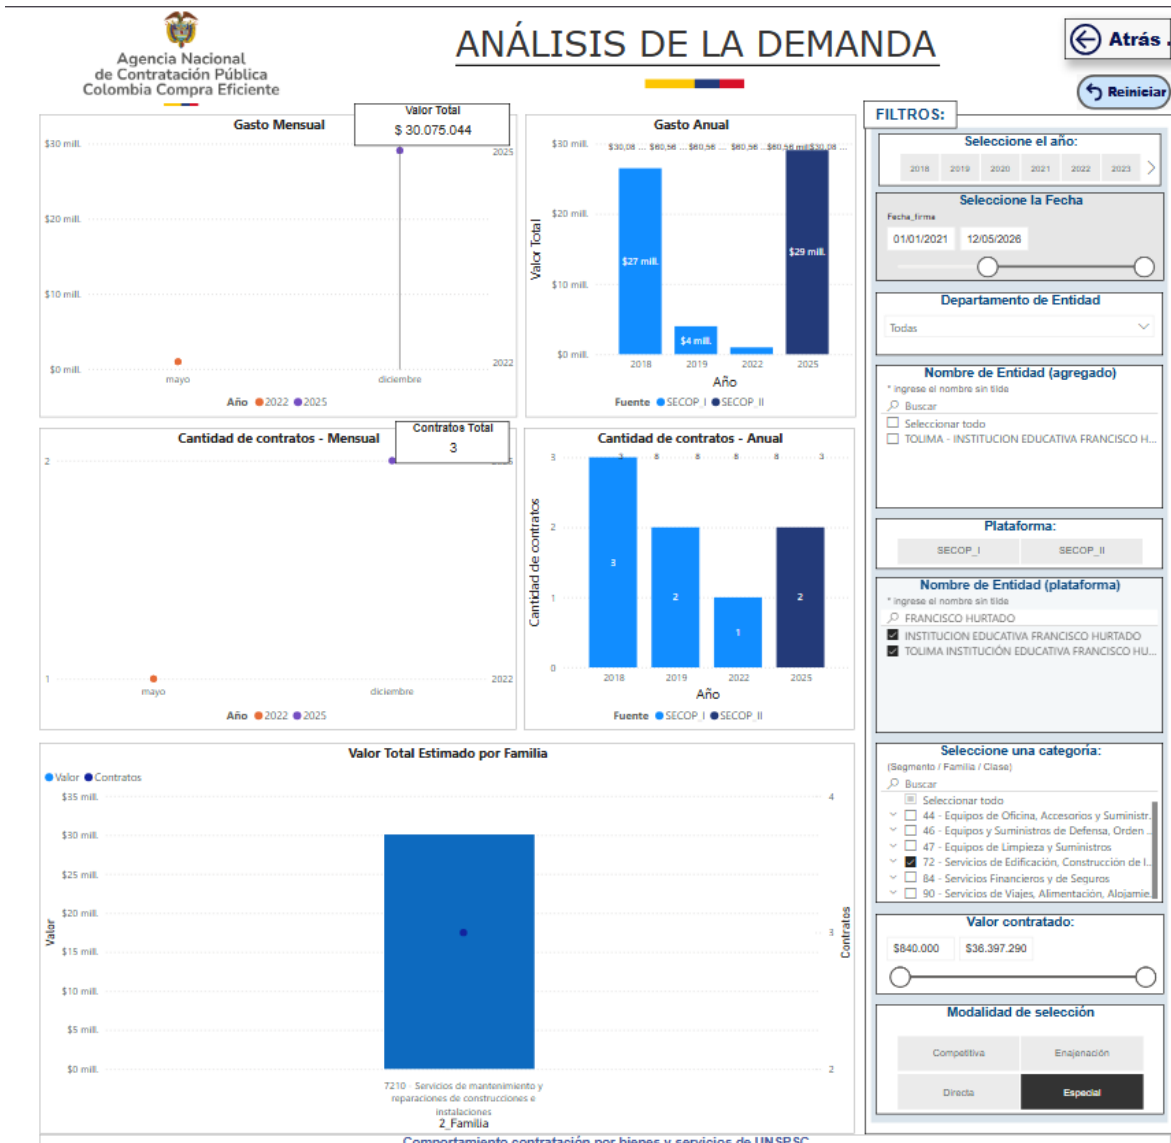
Agencia Nacional de Contratación Pública Colombia Compra Eficiente

ANÁLISIS DE LA DEMANDA

Atrás

Reiniciar

FILTROS:

Gasto Mensual

Valor Total
$ 30.075.044

$30 mill.
$20 mill.
$10 mill.
$0 mill.
2025
2022
mayo
diciembre
Año 2022 2025

Gasto Anual

$30 mill.
$20 mill.
$10 mill.
$0 mill.
Valor Total
$30,08 ... $60,56 ... $60,56 ... $60,56 ... $60,56 mill $30,08 ...
$27 mill.
$4 mill.
$29 mill.
2018
2019
2022
2025
Año
Fuente SECOP_I SECOP_II

Seleccione el año:
2018 2019 2020 2021 2022 2023

Seleccione la Fecha
Fecha_firma
01/01/2021
12/05/2026

Departamento de Entidad
Todas

Nombre de Entidad (agregado)
* ingrese el nombre sin tilde
Buscar
Seleccionar todo
TOLIMA - INSTITUCION EDUCATIVA FRANCISCO H...

Cantidad de contratos - Mensual

Contratos Total
3

2
1
2022
mayo
diciembre
Año 2022 2025

Cantidad de contratos - Anual

3
2
1
0
Cantidad de contratos
3
2
1
2
2018
2019
2022
2025
Año
Fuente SECOP_I SECOP_II

Plataforma:
SECOP_I
SECOP_II

Nombre de Entidad (plataforma)
* ingrese el nombre sin tilde
FRANCISCO HURTADO
INSTITUCION EDUCATIVA FRANCISCO HURTADO
TOLIMA INSTITUCIÓN EDUCATIVA FRANCISCO HU...

Valor Total Estimado por Familia

Valor Contratos
$35 mill.
$30 mill.
$25 mill.
$20 mill.
$15 mill.
$10 mill.
$5 mill.
$0 mill.
Valor
4
3
2
Contratos
7210 - Servicios de mantenimiento y reparaciones de construcciones e instalaciones
2_Familia

Seleccione una categoría:
(Segmento / Familia / Clase)
Buscar
Seleccionar todo
44 - Equipos de Oficina, Accesorios y Suministr...
46 - Equipos y Suministros de Defensa, Orden ...
47 - Equipos de Limpieza y Suministros
72 - Servicios de Edificación, Construcción de I...
84 - Servicios Financieros y de Seguros
90 - Servicios de Viajes, Alimentación, Alojamie...

Valor contratado:
$840.000
$36.397.290

Modalidad de selección
Competitiva
Enajenación
Directa
Especial

Comportamiento contratación por bienes y servicios de UNSPSC